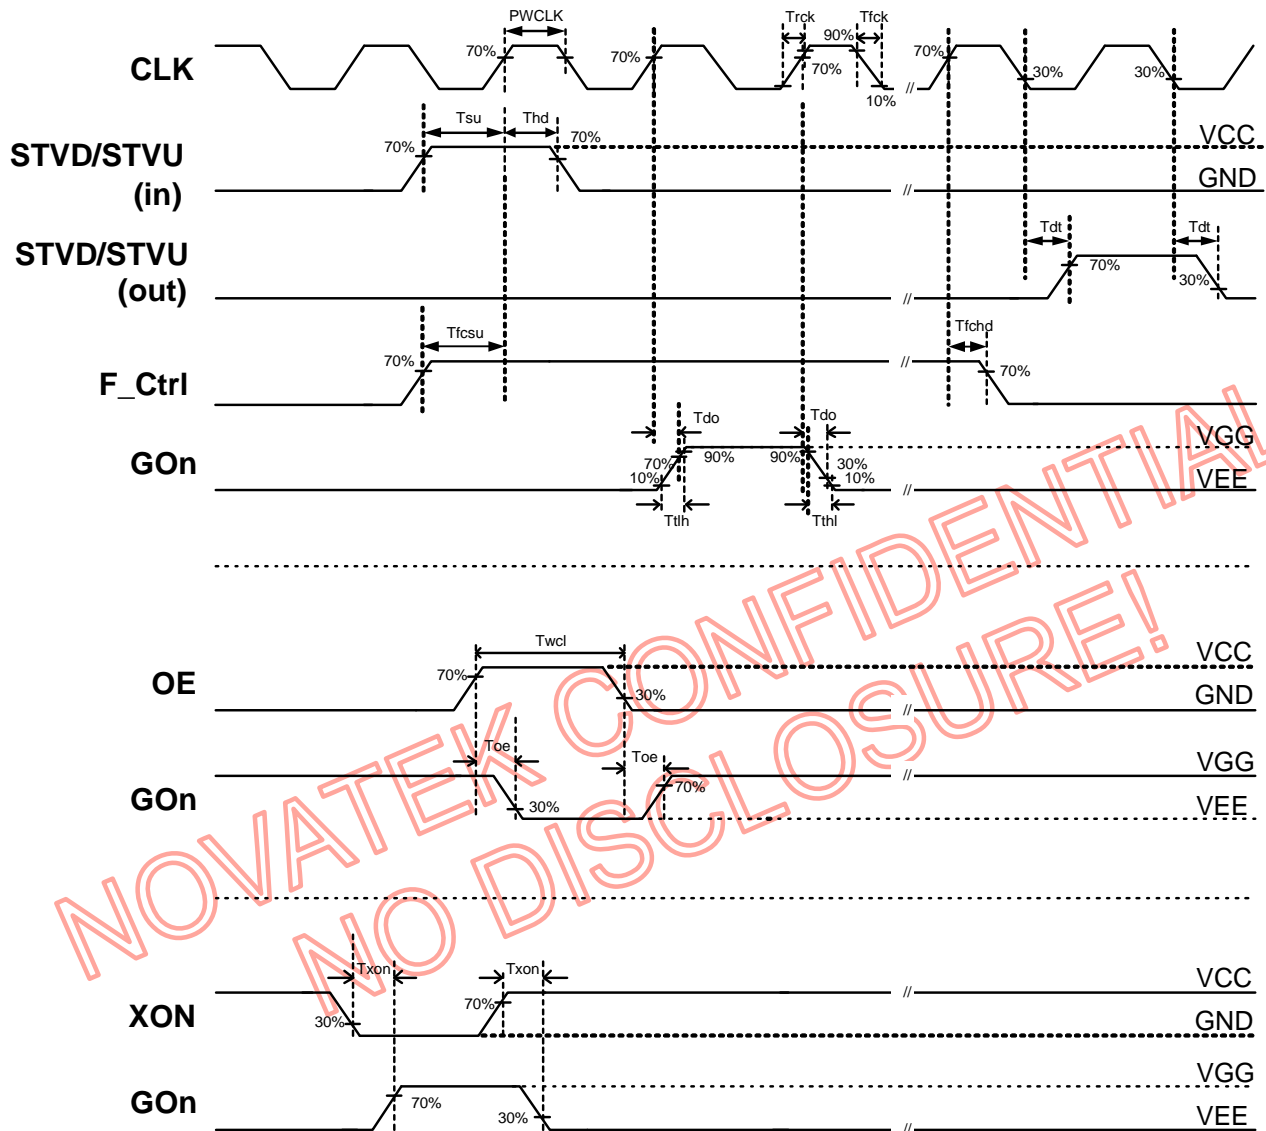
CLK
PWCLK
70%
70%
Trck
Tfck
90%
70%
10%
70%
30%
30%
STVD/STVU (in)
Tsu
Thd
70%
70%
VCC
GND
STVD/STVU (out)
Tdt
Tdt
70%
30%
F_Ctrl
Tfcsu
70%
Tfchd
70%
GOn
Tdo
Tdo
70%
90%
90%
30%
10%
10%
VGG
VEE
Ttlh
Tthl
OE
Twcl
70%
30%
VCC
GND
GOn
Toe
Toe
30%
70%
VGG
VEE
XON
Txon
Txon
70%
30%
VCC
GND
GOn
70%
30%
VGG
VEE
NOVATEK CONFIDENTIAL
NO DISCLOSURE!